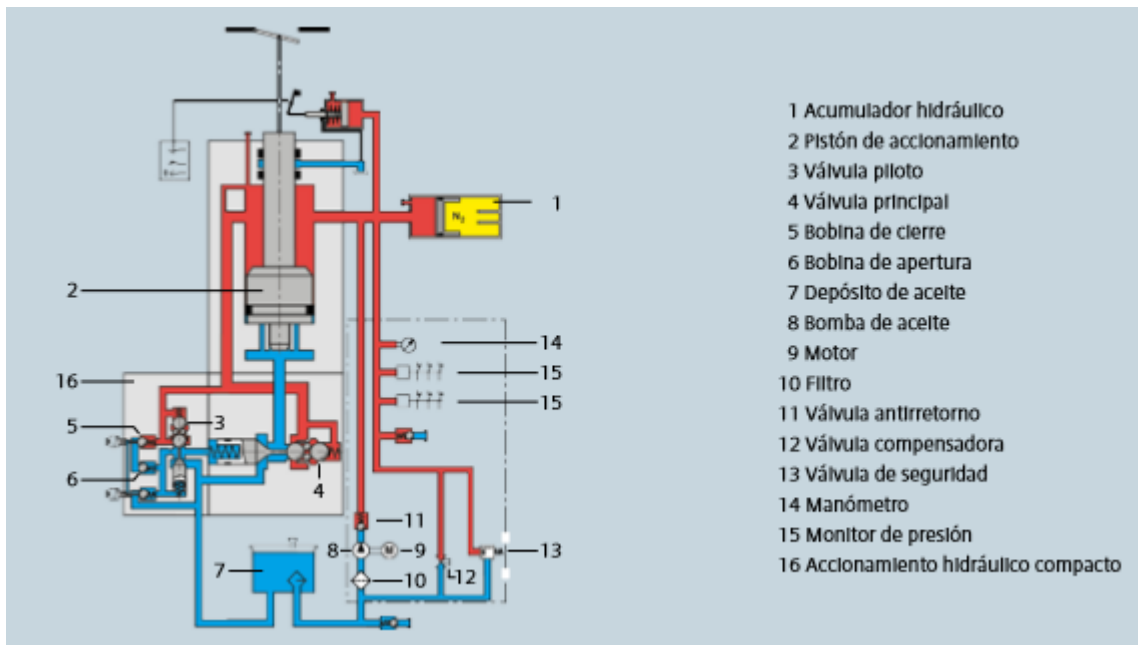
1
2
14
16
15
15
5
3
6
4
11
8
9
13
7
10
12
$N_2$
M

1 Acumulador hidráulico
2 Pistón de accionamiento
3 Válvula piloto
4 Válvula principal
5 Bobina de cierre
6 Bobina de apertura
7 Depósito de aceite
8 Bomba de aceite
9 Motor
10 Filtro
11 Válvula antirretorno
12 Válvula compensadora
13 Válvula de seguridad
14 Manómetro
15 Monitor de presión
16 Accionamiento hidráulico compacto